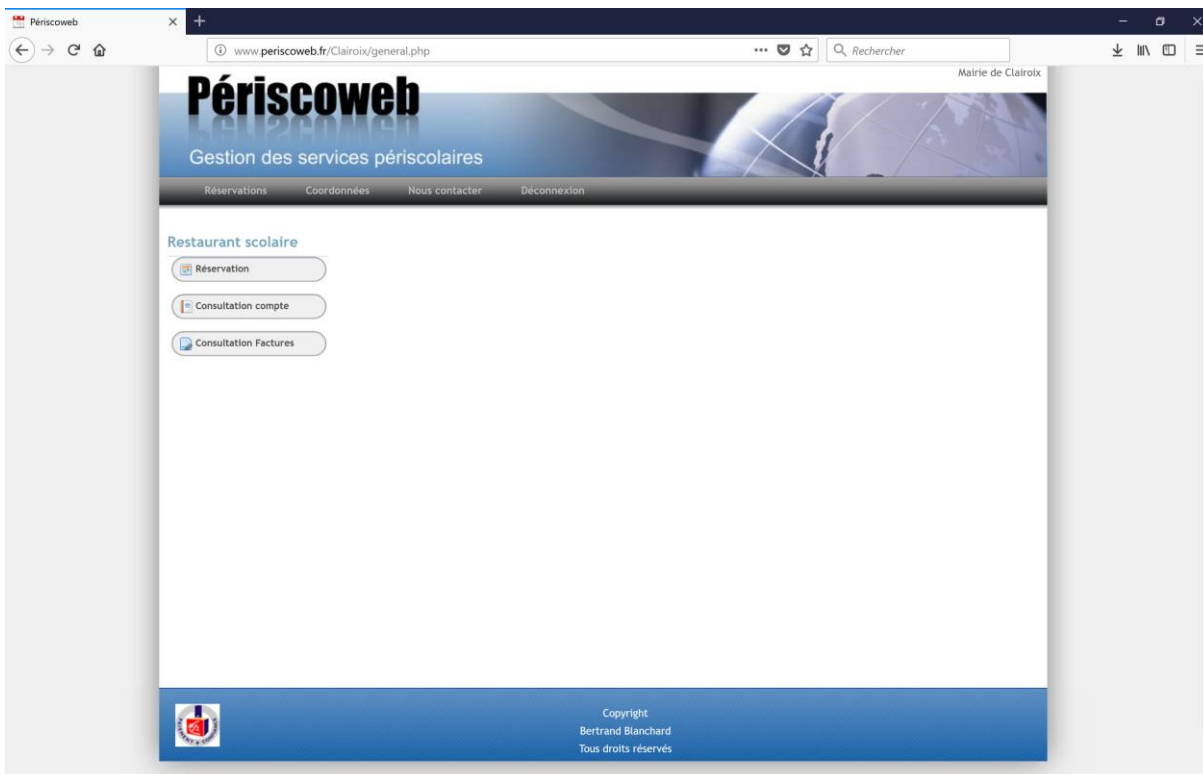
Périscoweb

www.periscoweb.fr/Clairoix/general.php

Rechercher

Mairie de Clairoix

Périscoweb

Gestion des services périscolaires

Réservations Coordonnées Nous contacter Déconnexion

Restaurant scolaire

Réservation

Consultation compte

Consultation Factures

Copyright
Bertrand Blanchard
Tous droits réservés